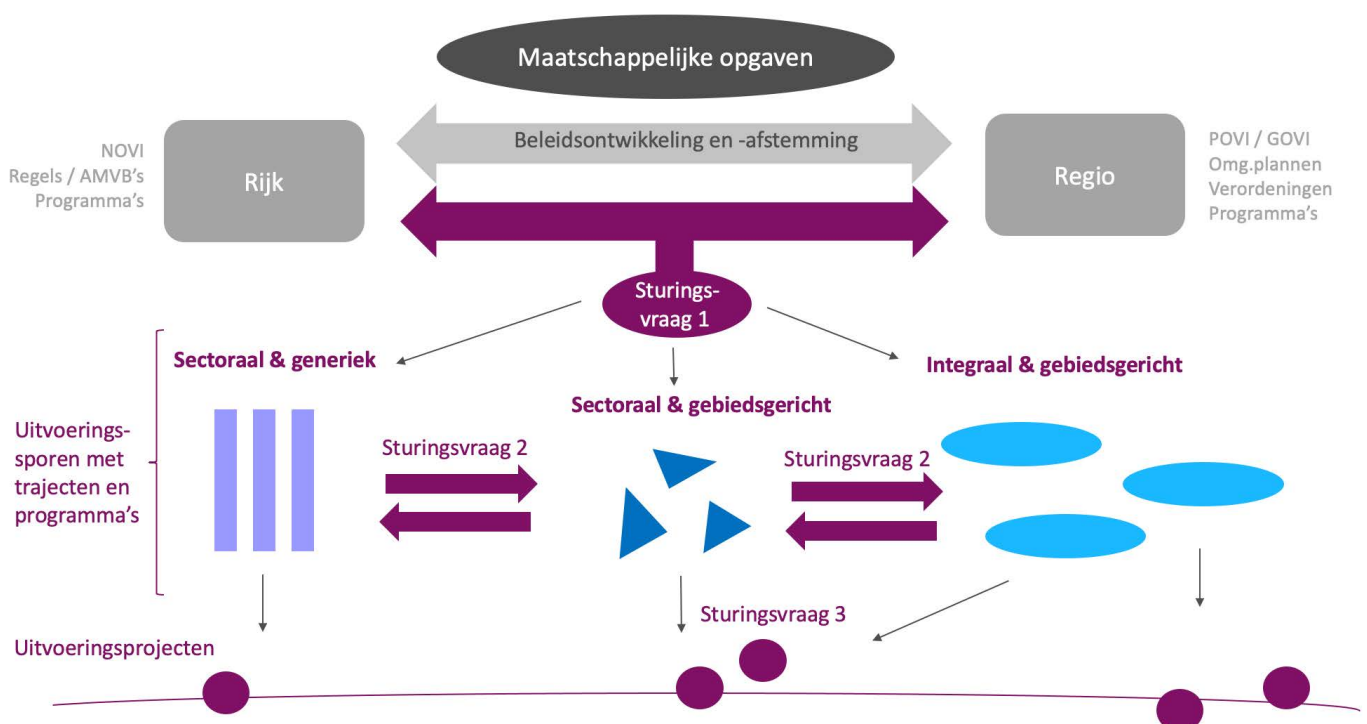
Maatschappelijke opgaven

NOVI
Regels / AMVB's
Programma's

Rijk

Beleidsontwikkeling en -afstemming

Regio

POVI / GOVI
Omg.plannen
Verordeningen
Programma's

Sturingsvraag 1

Sectoraal & generiek

Sectoraal & gebiedsgericht

Integraal & gebiedsgericht

Uitvoeringssporen met trajecten en programma's

Sturingsvraag 2

Sturingsvraag 2

Sturingsvraag 3

Uitvoeringsprojecten